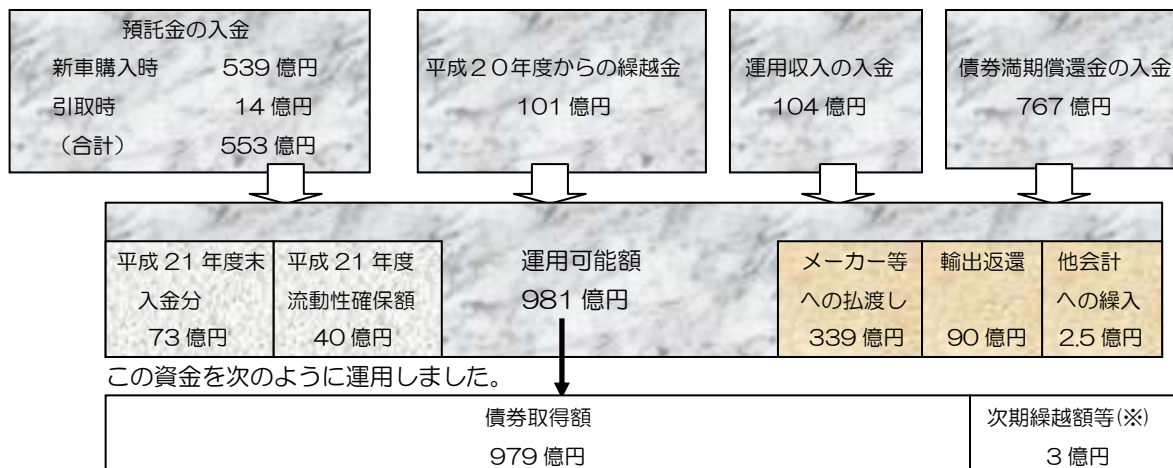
預託金の入金
新車購入時 539 億円
引取時 14 億円
（合計） 553 億円

平成２０年度からの繰越金
101 億円

運用収入の入金
104 億円

債券満期償還金の入金
767 億円

平成 21 年度末
入金分
73 億円

平成 21 年度
流動性確保額
40 億円

運用可能額
981 億円

メーカー等
への払渡し
339 億円

輸出返還
90 億円

他会計
への繰入
2.5 億円

この資金を次のように運用しました。

| 債券取得額 979 億円 | 次期繰越額等(※) 3 億円 |
|---|---|